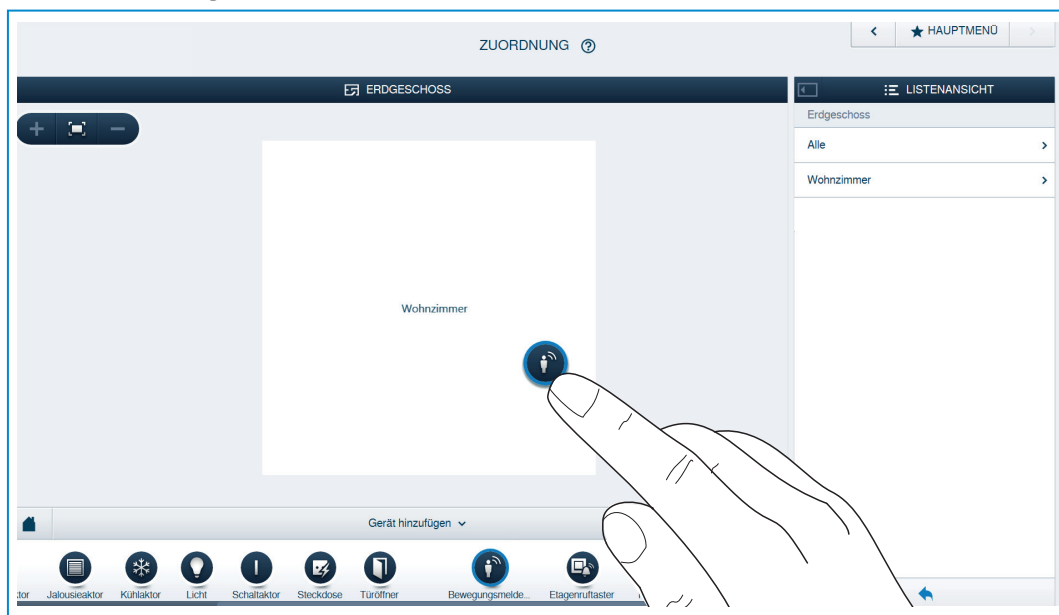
ZUORDNUNG ⓘ

HAUPTMENÜ

ERDGESCHOSS

LISTENANSICHT

Erdgeschoss

Alle

Wohnzimmer

Wohnzimmer

Gerät hinzufügen

ktor Jalousieaktor Kühlaktor Licht Schaltaktor Steckdose Türöffner Bewegungsmelde... Etagenruftaster